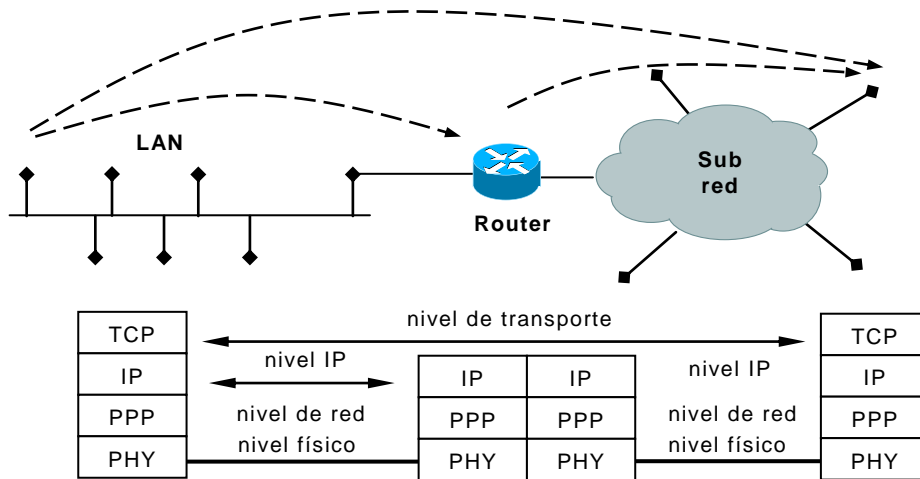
LAN

Router

Sub red

| TCP |
|---|
| IP |
| PPP |
| PHY |

nivel de transporte

nivel IP

nivel de red

nivel físico

| IP | IP |
|---|---|
| PPP | PPP |
| PHY | PHY |

nivel IP

nivel de red

nivel físico

| TCP |
|---|
| IP |
| PPP |
| PHY |